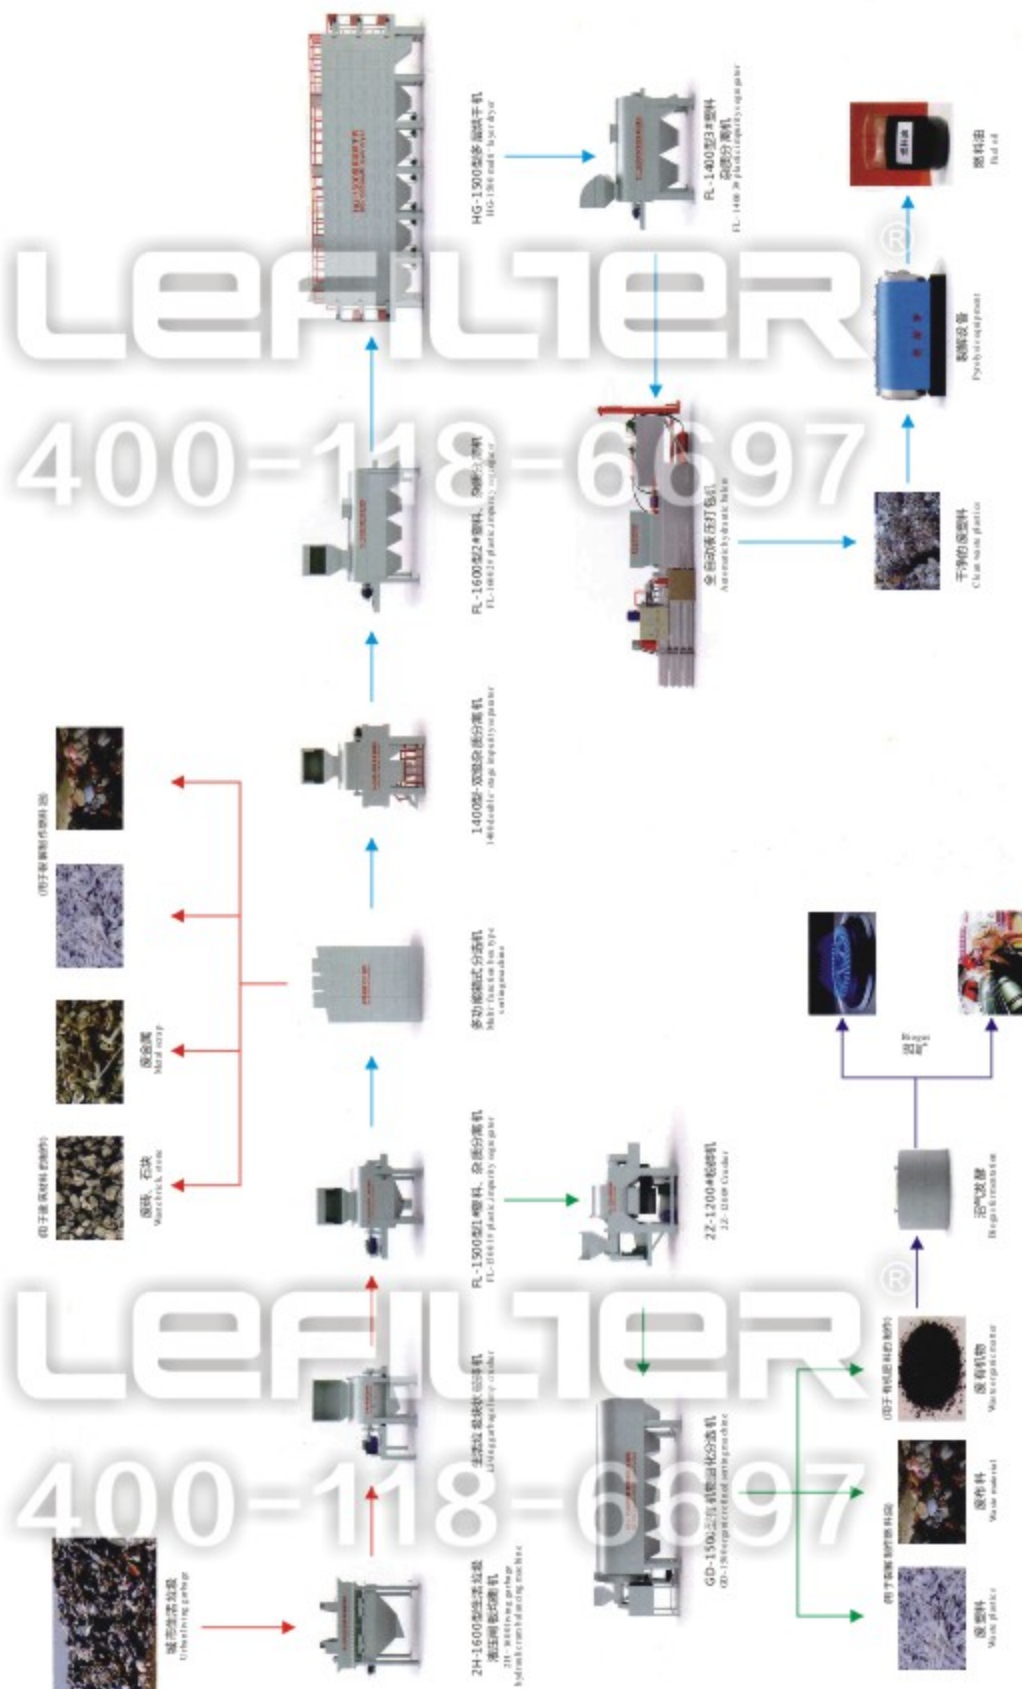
LEFILTER®
400-118-6697

LEFILTER®
400-118-6697

城市生活垃圾
Urban living garbage

ZH-1600型生活垃圾液压闸板切碎机
ZH-1600 living garbage hydraulic crush&cutting machine

生活垃圾旋转筛
Living garbage rotary screen

FL-1500型1#塑料、杂质分离机
FL-1500 1# plastic, impurity separator

多功能箱式分选机
Multi-function box type sorting machine

1400型-双级杂质分离机
1400 double stage impurity separator

FL-1600型2#塑料、杂质分离机
FL-1600 2# plastic, impurity separator

HG-1900型多级烘干机
HG-1900 multi-layer dryer

FL-1400型3#塑料杂质分离机
FL-1400 3# plastic impurity separator

全自动液压打包机
Automatic hydraulic baler

干净的废塑料
Clean waste plastics

裂解设备
Pyrolysis equipment

燃料油
Fuel oil

废砖、石块
Waste brick, stone

废金属
Metal scrap

ZZ-1200型粉碎机
ZZ-1200 Crusher

GD-1500型滚筒式塑料分选机
GD-1500 drum sorting machine

废塑料
Waste plastics

废布料
Waste material

废有机物
Waste organic matter

沼气发酵
Biogas fermentation

沼气
Biogas